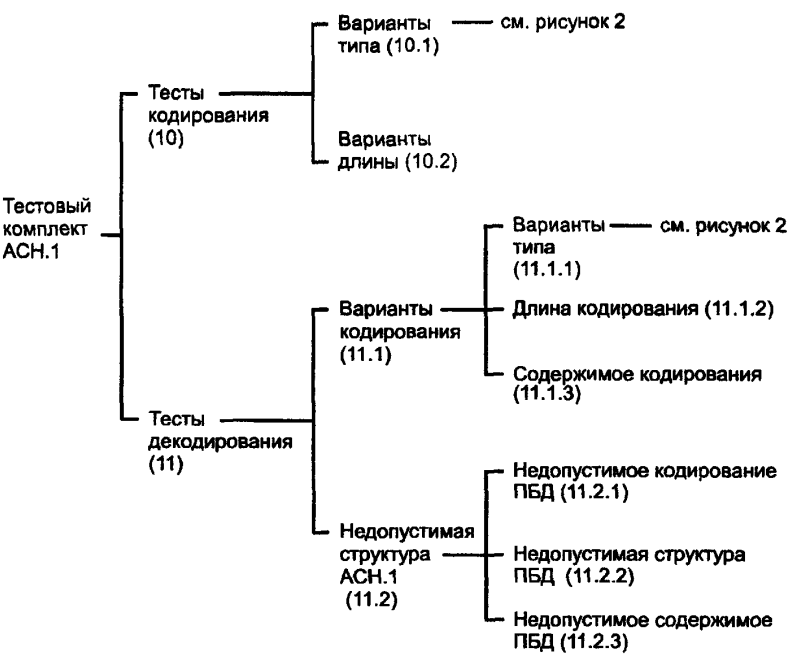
Тестовый комплект АСН.1

Тесты кодирования (10)

Варианты типа (10.1) — см. рисунок 2

Варианты длины (10.2)

Тесты декодирования (11)

Варианты кодирования (11.1)

Варианты типа (11.1.1) — см. рисунок 2

Длина кодирования (11.1.2)

Содержимое кодирования (11.1.3)

Недопустимая структура АСН.1 (11.2)

Недопустимое кодирование ПБД (11.2.1)

Недопустимая структура ПБД (11.2.2)

Недопустимое содержимое ПБД (11.2.3)